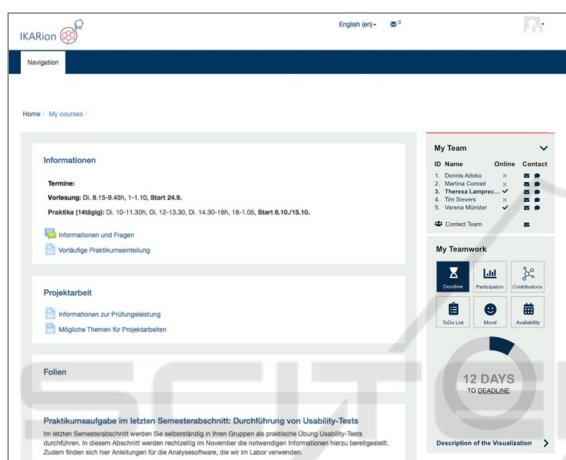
IKARion

English (en) ▾ ✉ 0

Navigation

Home / My courses /

Informationen

Termine:

Vorlesung: Di. 8.15-9.45h, 1-1.10, Start 24.9.

Praktika (14tägig): Di. 10-11.30h, Di. 12-13.30, Di. 14.30-16h, 16-1.05, Start 8.10./15.10.

Informationen und Fragen

Vorläufige Praktikumseinteilung

Projektarbeit

Informationen zur Prüfungsleistung

Mögliche Themen für Projektarbeiten

Folien

Praktikumsaufgabe im letzten Semesterabschnitt: Durchführung von Usability-Tests

Im letzten Semesterabschnitt werden Sie selbstständig in Ihren Gruppen als praktische Übung Usability-Tests durchführen. In diesem Abschnitt werden rechtzeitig im November die notwendigen Informationen hierzu bereitgestellt. Zudem finden sich hier Anleitungen für die Analysesoftware, die wir im Labor verwenden.

My Team

| ID | Name | Online | Contact |
|---|---|---|---|
| 1. | Dennis Adoko | × | |
| 2. | Martina Conrad | × | |
| 3. | Theresa Lamprec... | ✓ | |
| 4. | Tim Sievers | × | |
| 5. | Verena Münster | ✓ | |

Contact Team

My Teamwork

Deadline

Participation

Contributions

ToDo List

Mood

Availability

12 DAYS
TO DEADLINE

Description of the Visualization